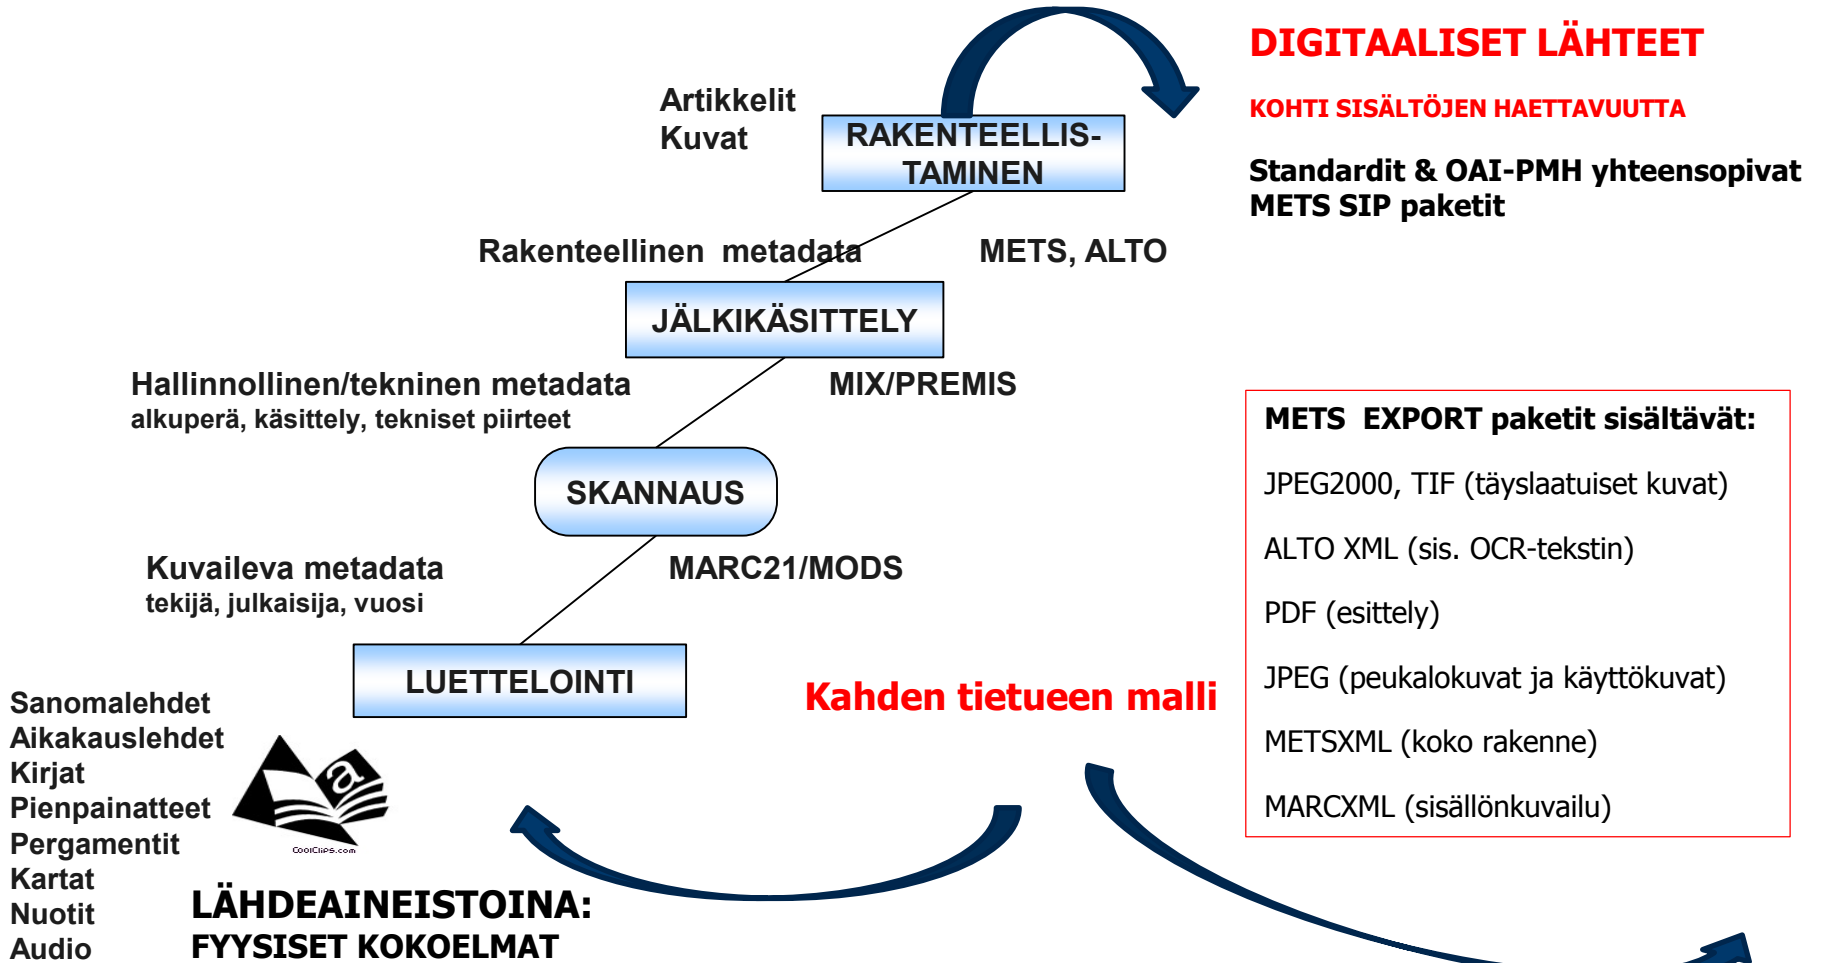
DIGITAALISET LÄHTEET

KOHTI SISÄLTÖJEN HAETTAVUUTTA

Standardit & OAI-PMH yhteensopivat
METS SIP paketit

Artikkelit
Kuvat

RAKENTEELLIS-TAMINEN

Rakenteellinen metadata

METS, ALTO

JÄLKIKÄSITTELY

Hallinnollinen/tekninen metadata
alkuperä, käsittely, tekniset piirteet

MIX/PREMIS

SKANNAUS

Kuvaileva metadata
tekijä, julkaisija, vuosi

MARC21/MODS

LUETTELOINTI

METS EXPORT paketit sisältävät:

JPEG2000, TIF (täyslaatuiset kuvat)

ALTO XML (sis. OCR-tekstin)

PDF (esittely)

JPEG (peukalokuvat ja käyttökuvat)

METSXML (koko rakenne)

MARCXML (sisällönkuvailu)

Kahden tietueen malli

Sanomalehdet
Aikakauslehdet
Kirjat
Pienpainatteet
Pergamentit
Kartat
Nuotit
Audio

CoolClips.com

LÄHDEAINEISTOINA:
FYYSISET KOKOELMAT